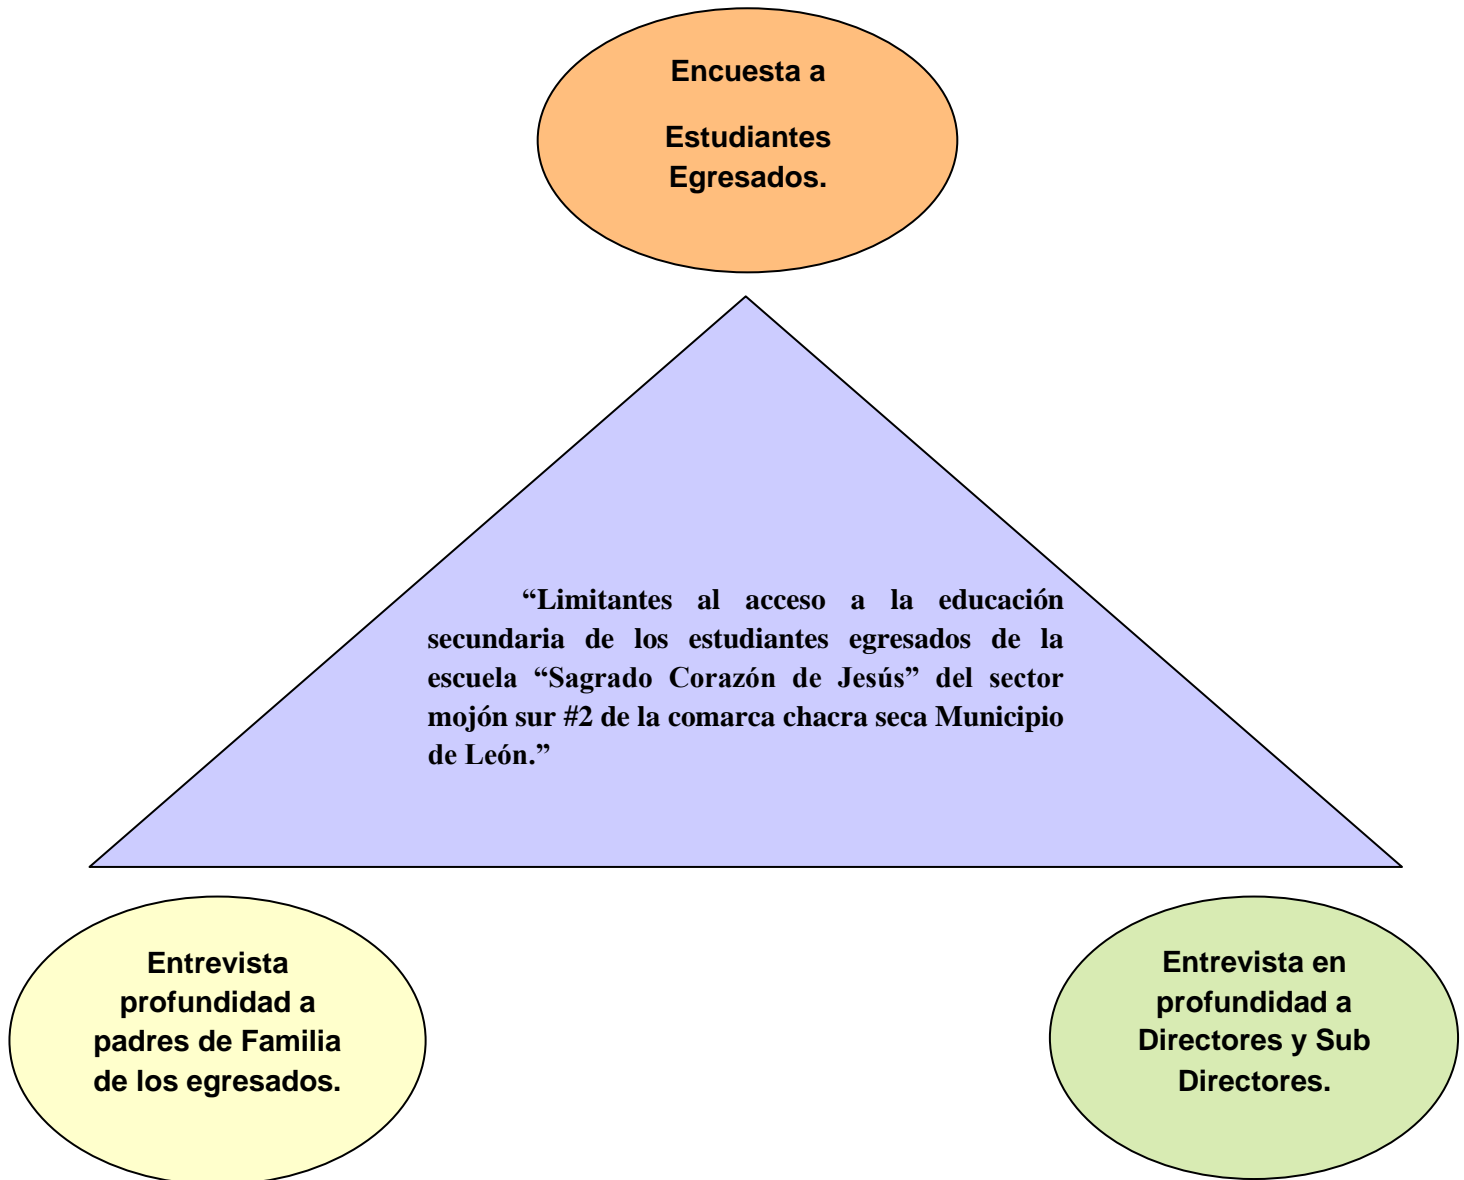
Encuesta a

Estudiantes Egresados.

“Limitantes al acceso a la educación secundaria de los estudiantes egresados de la escuela “Sagrado Corazón de Jesús” del sector mojón sur #2 de la comarca chacra seca Municipio de León.”

Entrevista profundidad a padres de Familia de los egresados.

Entrevista en profundidad a Directores y Sub Directores.